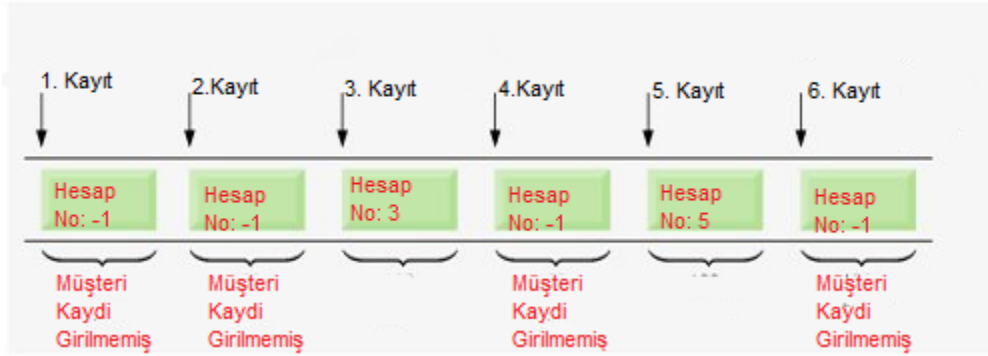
1. Kayıt

2.Kayıt

3. Kayıt

4.Kayıt

5. Kayıt

6. Kayıt

Hesap No: -1

Hesap No: -1

Hesap No: 3

Hesap No: -1

Hesap No: 5

Hesap No: -1

Müşteri Kaydi Girilmemiş

Müşteri Kaydi Girilmemiş

Müşteri Kaydi Girilmemiş

Müşteri Kaydi Girilmemiş